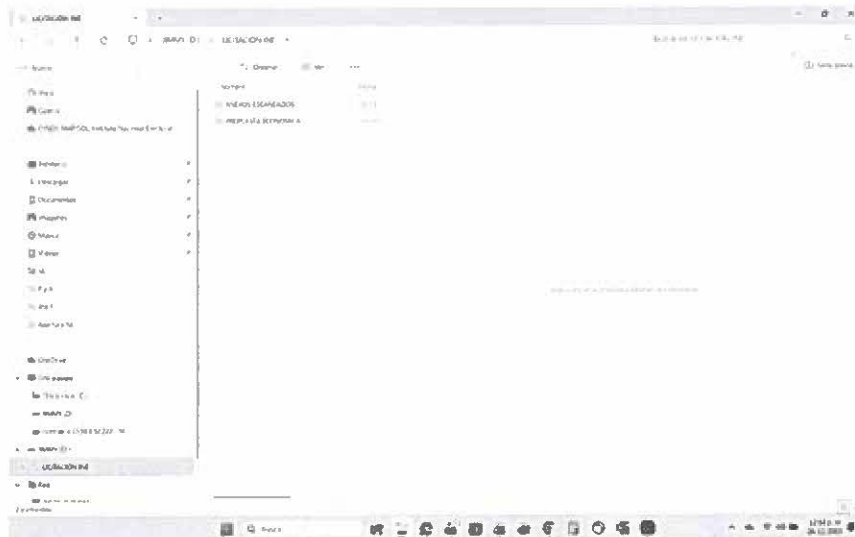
LICITACIÓN INE

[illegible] > LICITACIÓN INE >

Nuevo

Ordenar

Ver

...

Inicio

Galería

Nombre

ANEXOS ESCANEADOS

PROPUESTA ECONÓMICA

Escritorio

Descargas

Documentos

Imágenes

Música

Videos

OneDrive

Este equipo

Red

LICITACIÓN INE

Buscar